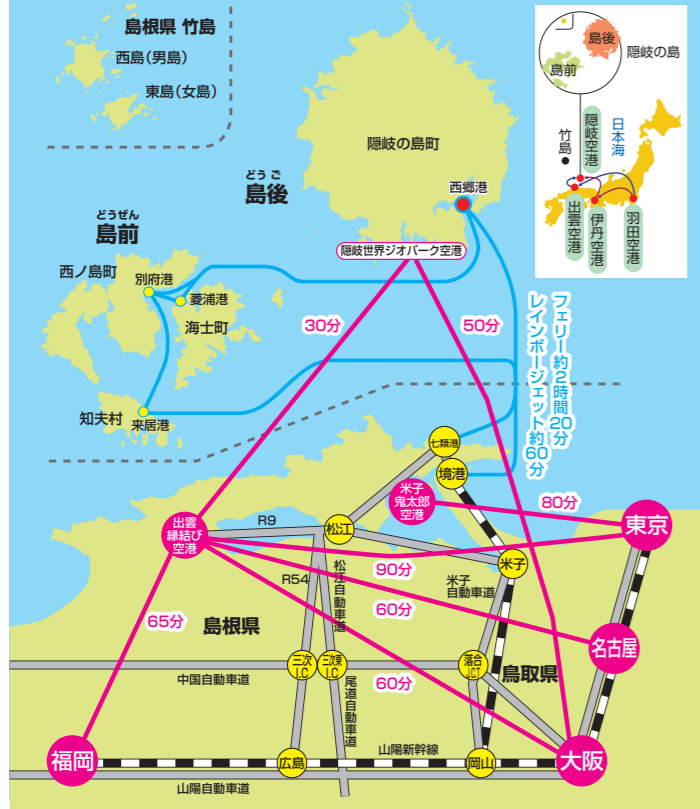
島根県 竹島
西島(男島)
東島(女島)
隠岐の島町
どうご
島後
西郷港
どうぜん
島前
隠岐世界ジオパーク空港
西ノ島町
別府港
菱浦港
海士町
30分
50分
フェリー約2時間20分
レインボージェット約60分
知夫村
来居港
七類港
境港
米子鬼太郎空港
80分
出雲縁結び空港
R9
松江
東京
R54
90分
米子
米子自動車道
松江自動車道
60分
名古屋
65分
島根県
三次I.C.
三次JCT
落合JCT
中国自動車道
尾道自動車道
60分
鳥取県
山陽新幹線
福岡
広島
岡山
大阪
山陽自動車道
島後
隠岐の島
島前
竹島
隠岐空港
日本海
出雲空港
伊丹空港
羽田空港